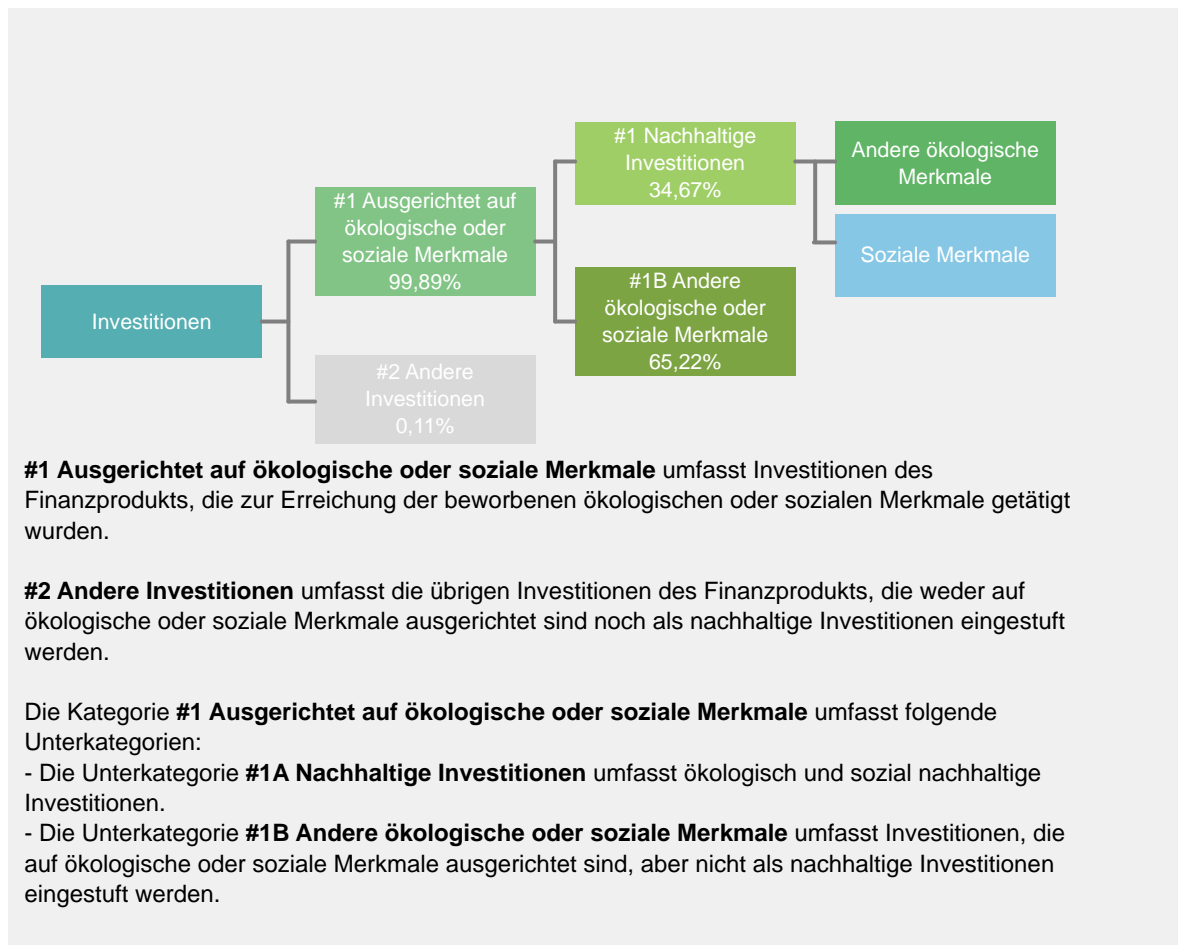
Investitionen

#1 Ausgerichtet auf ökologische oder soziale Merkmale 99,89%

#2 Andere Investitionen 0,11%

#1 Nachhaltige Investitionen 34,67%

#1B Andere ökologische oder soziale Merkmale 65,22%

Andere ökologische Merkmale

Soziale Merkmale

**#1 Ausgerichtet auf ökologische oder soziale Merkmale** umfasst Investitionen des Finanzprodukts, die zur Erreichung der beworbenen ökologischen oder sozialen Merkmale getätigt wurden.

**#2 Andere Investitionen** umfasst die übrigen Investitionen des Finanzprodukts, die weder auf ökologische oder soziale Merkmale ausgerichtet sind noch als nachhaltige Investitionen eingestuft werden.

Die Kategorie **#1 Ausgerichtet auf ökologische oder soziale Merkmale** umfasst folgende Unterkategorien:
- Die Unterkategorie **#1A Nachhaltige Investitionen** umfasst ökologisch und sozial nachhaltige Investitionen.
- Die Unterkategorie **#1B Andere ökologische oder soziale Merkmale** umfasst Investitionen, die auf ökologische oder soziale Merkmale ausgerichtet sind, aber nicht als nachhaltige Investitionen eingestuft werden.